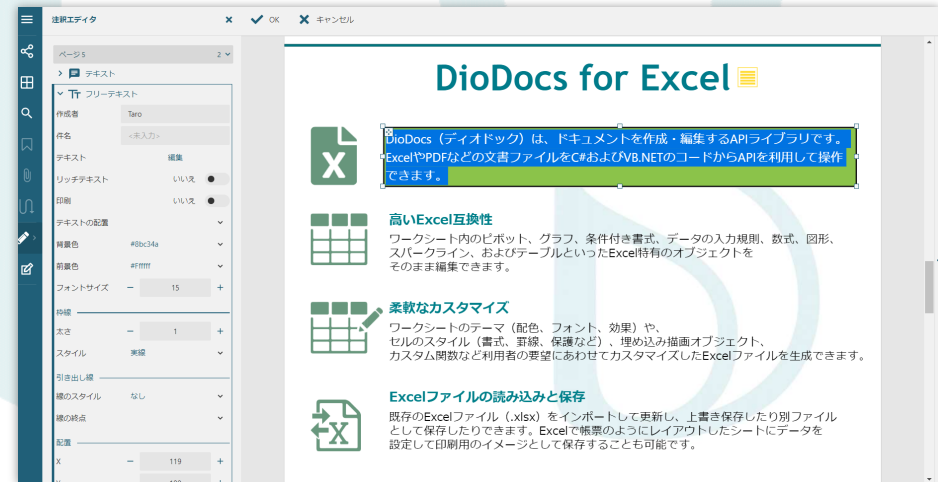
注釈エディタ

OK

キャンセル

ページ 5

2

テキスト

フリーテキスト

作成者 Taro

件名 <未入力>

テキスト 編集

リッチテキスト いいえ

印刷 いいえ

テキストの配置

背景色 #8bc34a

前景色 #ffffff

フォントサイズ − 15 +

枠線

太さ − 1 +

スタイル 実線

引き出し線

線のスタイル なし

線の終点

配置

X − 119 +

DioDocs for Excel

DioDocs（ディオドック）は、ドキュメントを作成・編集するAPIライブラリです。ExcelやPDFなどの文書ファイルをC#およびVB.NETのコードからAPIを利用して操作できます。

高いExcel互換性

ワークシート内のピボット、グラフ、条件付き書式、データの入力規則、数式、図形、スパークライン、およびテーブルといったExcel特有のオブジェクトをそのまま編集できます。

柔軟なカスタマイズ

ワークシートのテーマ（配色、フォント、効果）や、セルのスタイル（書式、罫線、保護など）、埋め込み描画オブジェクト、カスタム関数など利用者の要望にあわせてカスタマイズしたExcelファイルを生成できます。

Excelファイルの読み込みと保存

既存のExcelファイル（.xlsx）をインポートして更新し、上書き保存したり別ファイルとして保存したりできます。Excelで帳票のようにレイアウトしたシートにデータを設定して印刷用のイメージとして保存することも可能です。